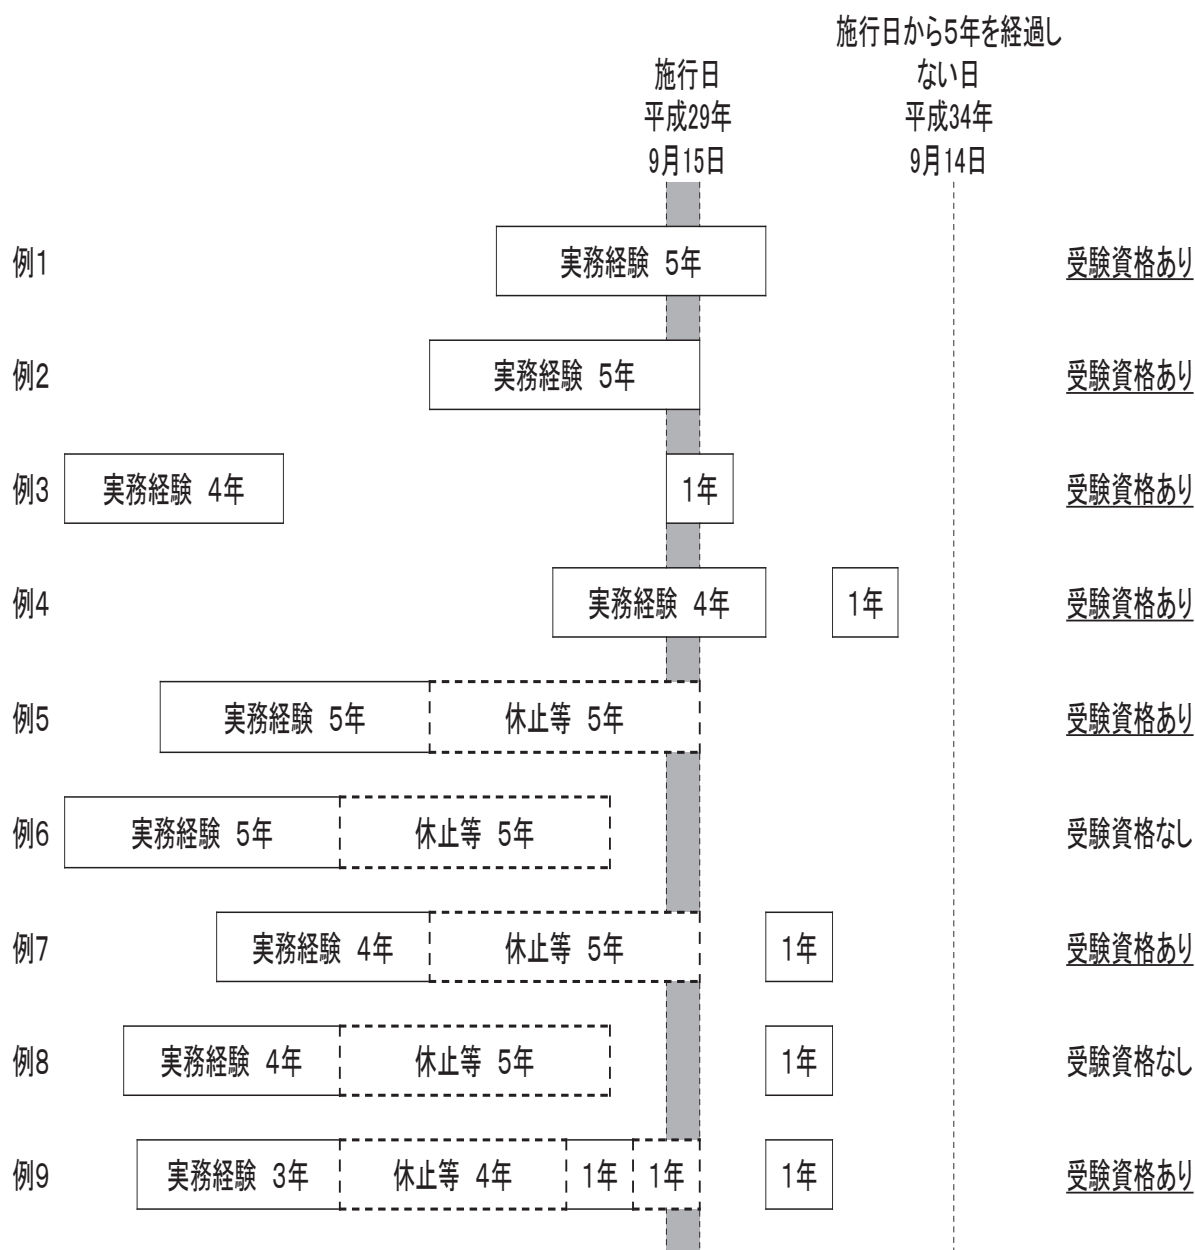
施行日
平成29年
9月15日

施行日から5年を経過しない日
平成34年
9月14日

例1 実務経験 5年 受験資格あり

例2 実務経験 5年 受験資格あり

例3 実務経験 4年 1年 受験資格あり

例4 実務経験 4年 1年 受験資格あり

例5 実務経験 5年 休止等 5年 受験資格あり

例6 実務経験 5年 休止等 5年 受験資格なし

例7 実務経験 4年 休止等 5年 1年 受験資格あり

例8 実務経験 4年 休止等 5年 1年 受験資格なし

例9 実務経験 3年 休止等 4年 1年 1年 1年 受験資格あり